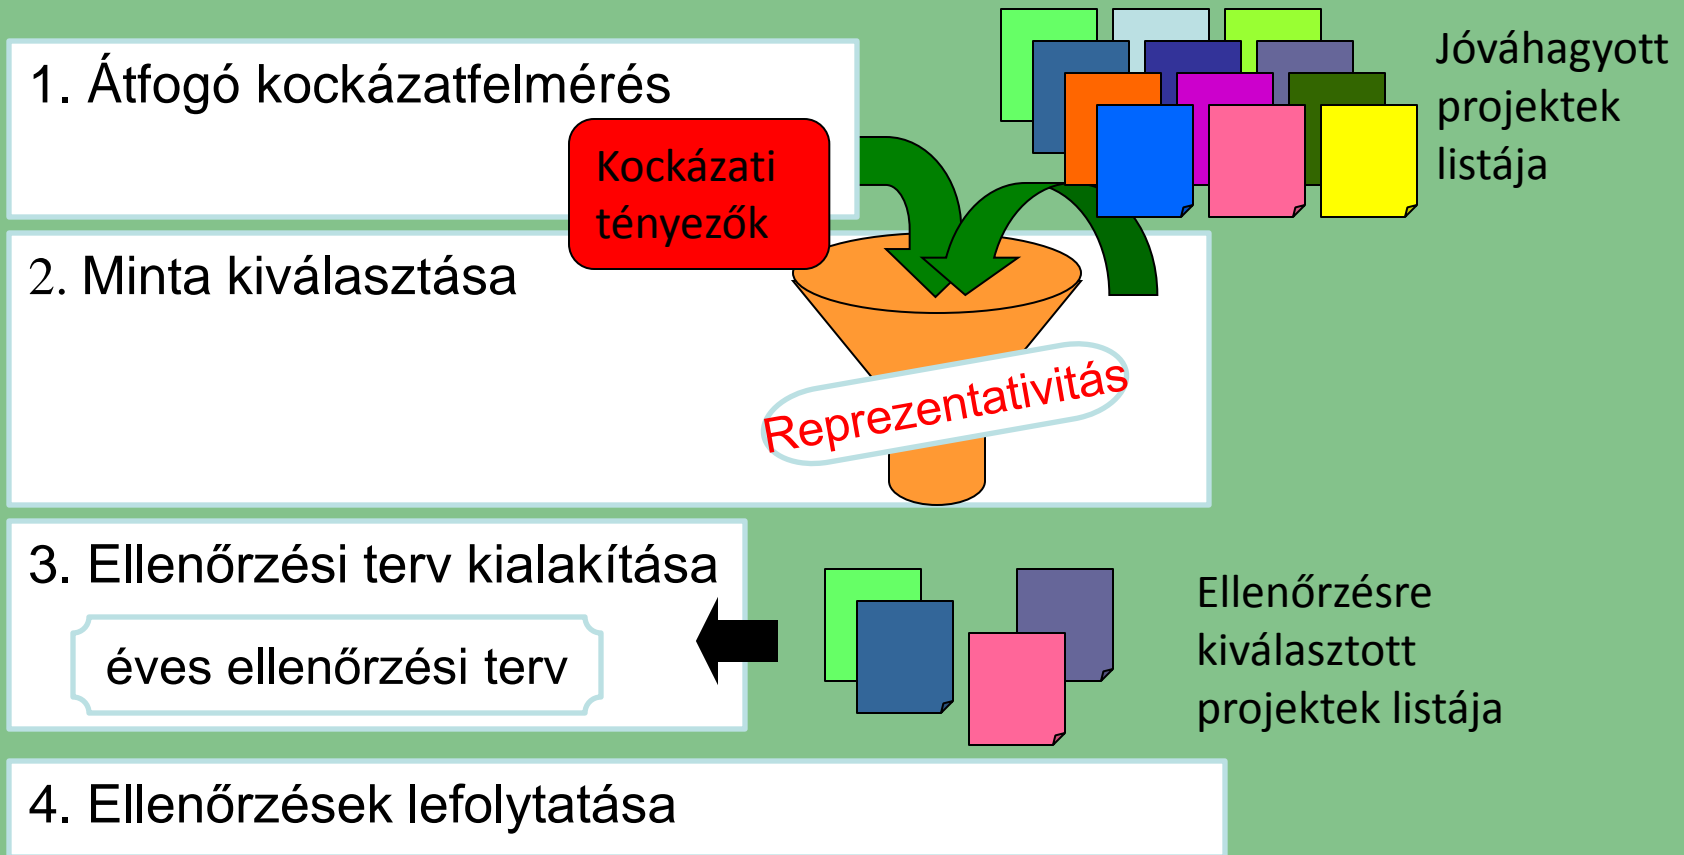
1. Átfogó kockázatfelmérés

Kockázati tényezők

Jóváhagyott projektek listája

2. Minta kiválasztása

Reprezentativitás

3. Ellenőrzési terv kialakítása

éves ellenőrzési terv

Ellenőrzésre kiválasztott projektek listája

4. Ellenőrzések lefolytatása